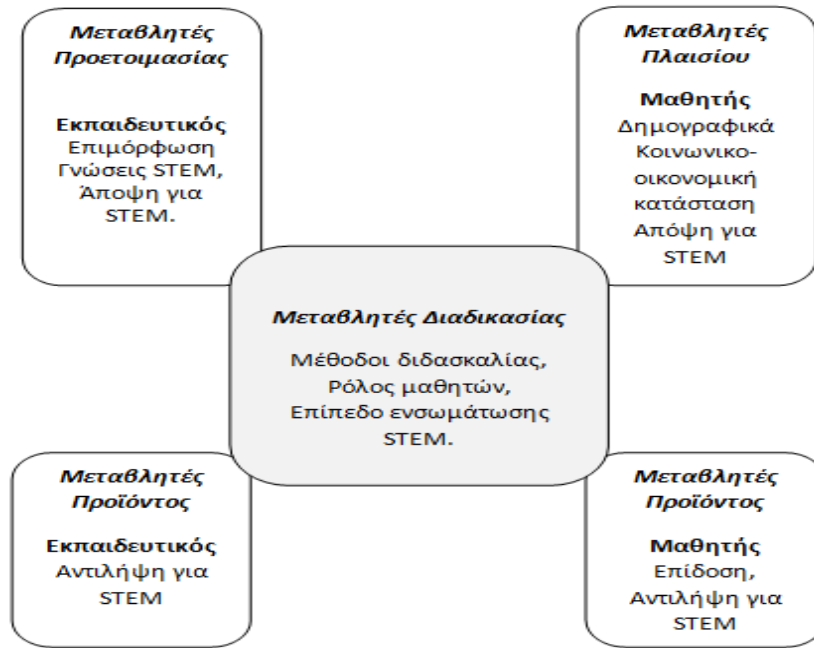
Μεταβλητές Προετοιμασίας

Εκπαιδευτικός
Επιμόρφωση
Γνώσεις STEM,
Άποψη για STEM.

Μεταβλητές Πλαισίου

Μαθητής
Δημογραφικά
Κοινωνικο-οικονομική κατάσταση
Απόψη για STEM

Μεταβλητές Διαδικασίας

Μέθοδοι διδασκαλίας,
Ρόλος μαθητών,
Επίπεδο ενσωμάτωσης STEM.

Μεταβλητές Προϊόντος

Εκπαιδευτικός
Αντιλήψη για STEM

Μεταβλητές Προϊόντος

Μαθητής
Επίδοση,
Αντιλήψη για STEM